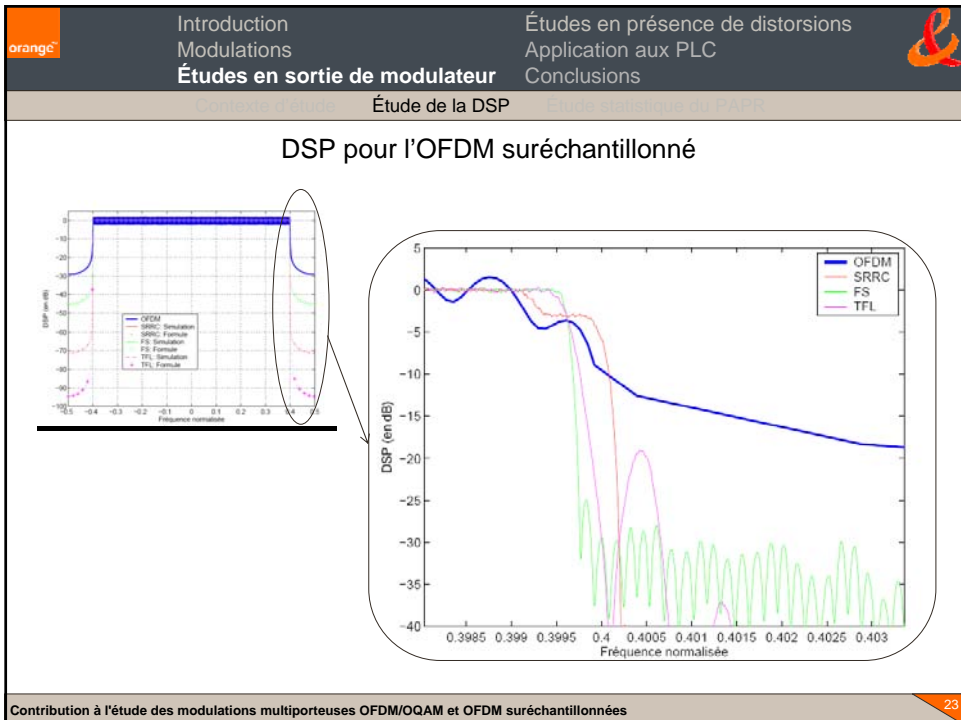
orange

Introduction
Modulations
**Études en sortie de modulateur**

Études en présence de distorsions
Application aux PLC
Conclusions

Contexte d'étude Étude de la DSP Étude statistique du PAPR

DSP pour l'OFDM suréchantillonné

0
-10
-20
-30
-40
-50
-60
-70
-80
-90
-100

DSP (en dB)

OFDM
SRRC: Simulation
SRRC: Formule
FS: Simulation
FS: Formule
TFL: Simulation
TFL: Formule

-0.5 -0.4 -0.3 -0.2 -0.1 0 0.1 0.2 0.3 0.4 0.5
Fréquence normalisée

5
0
-5
-10
-15
-20
-25
-30
-35
-40

DSP (en dB)

OFDM
SRRC
FS
TFL

0.3985 0.399 0.3995 0.4 0.4005 0.401 0.4015 0.402 0.4025 0.403
Fréquence normalisée

Contribution à l'étude des modulations multiporteuses OFDM/OQAM et OFDM suréchantillonnées

23